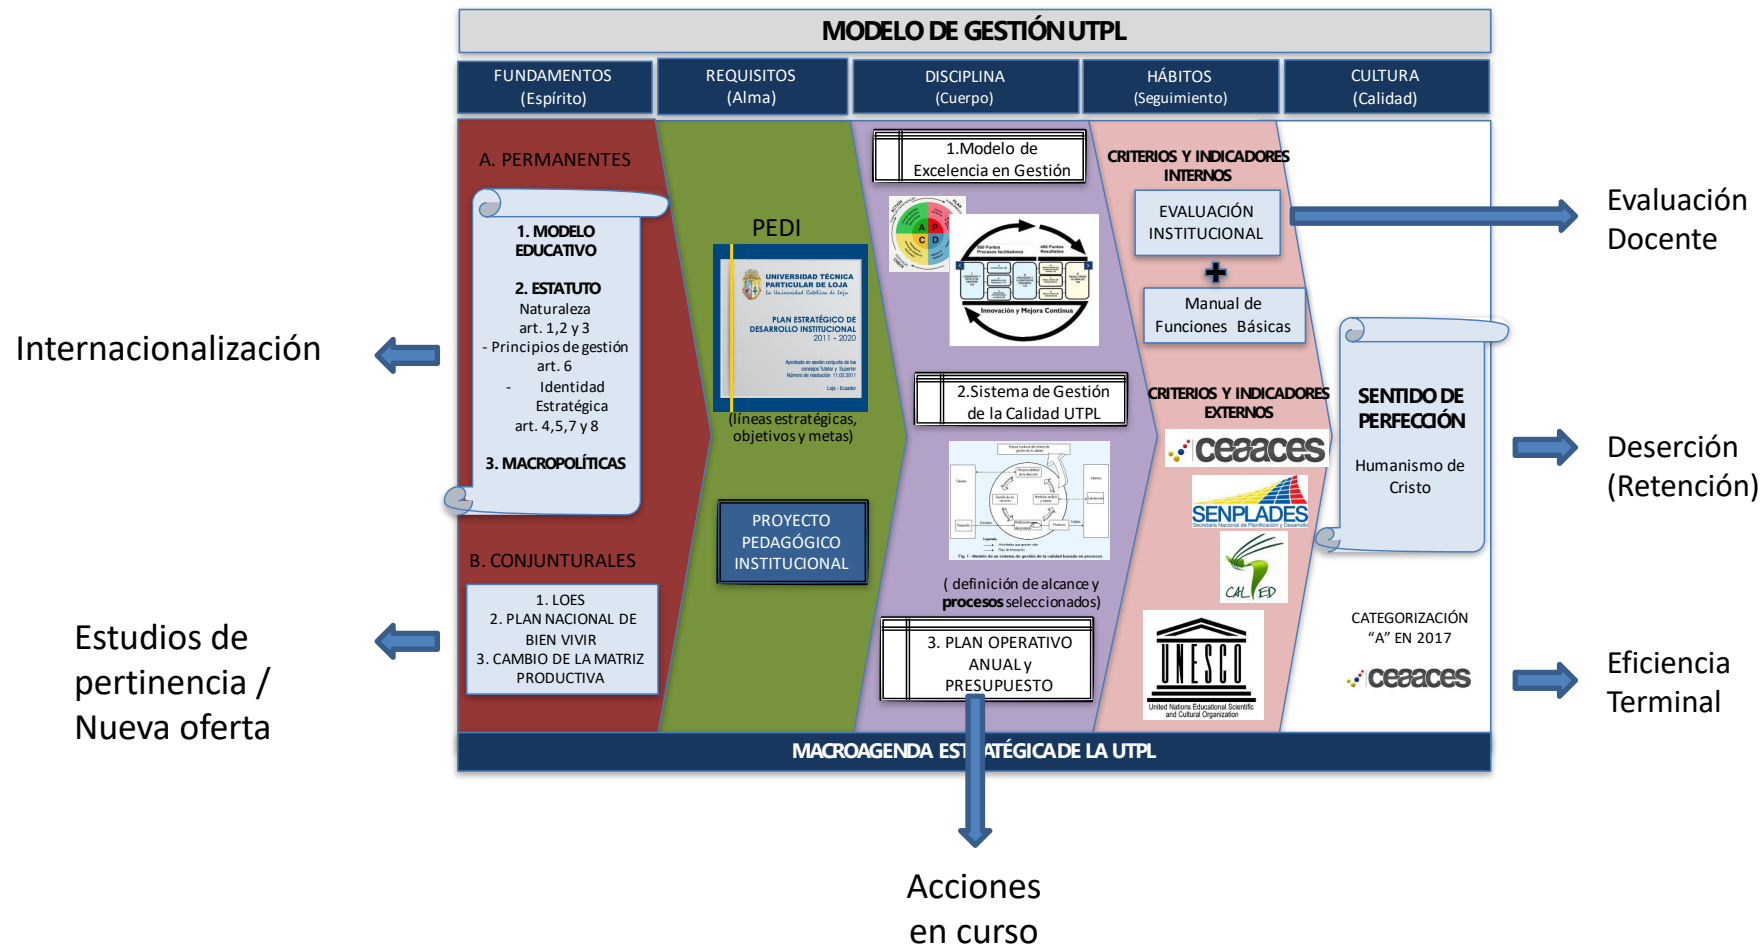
MODELO DE GESTIÓN UTPL

FUNDAMENTOS (Espíritu)

REQUISITOS (Alma)

DISCIPLINA (Cuerpo)

HÁBITOS (Seguimiento)

CULTURA (Calidad)

A. PERMANENTES

1. MODELO EDUCATIVO

2. ESTATUTO
Naturaleza
art. 1,2 y 3
- Principios de gestión
art. 6
- Identidad Estratégica
art. 4,5,7 y 8

3. MACROPOLÍTICAS

B. CONJUNTURALES

1. LOES
2. PLAN NACIONAL DE BIEN VIVIR
3. CAMBIO DE LA MATRIZ PRODUCTIVA

PEDI

UNIVERSIDAD TÉCNICA PARTICULAR DE LOJA
La Universidad Católica de Loja
PLAN ESTRATÉGICO DE DESARROLLO INSTITUCIONAL
2011 - 2020

(líneas estratégicas, objetivos y metas)

PROYECTO PEDAGÓGICO INSTITUCIONAL

1.Modelo de Excelencia en Gestión

Innovación y Mejora Continua

2.Sistema de Gestión de la Calidad UTPL

( definición de alcance y procesos seleccionados)

3. PLAN OPERATIVO ANUAL y PRESUPUESTO

CRITERIOS Y INDICADORES INTERNOS

EVALUACIÓN INSTITUCIONAL

+

Manual de Funciones Básicas

CRITERIOS Y INDICADORES EXTERNOS

ceaaces

SENPLADES
Secretaría Nacional de Planificación y Desarrollo

CAL ED

UNESCO
United Nations Educational Scientific and Cultural Organization

SENTIDO DE PERFECCIÓN

Humanismo de Cristo

CATEGORIZACIÓN "A" EN 2017

ceaaces

MACROAGENDA ESTRATÉGICA DE LA UTPL

Internacionalización

Estudios de pertinencia / Nueva oferta

Evaluación Docente

Deserción (Retención)

Eficiencia Terminal

Acciones en curso